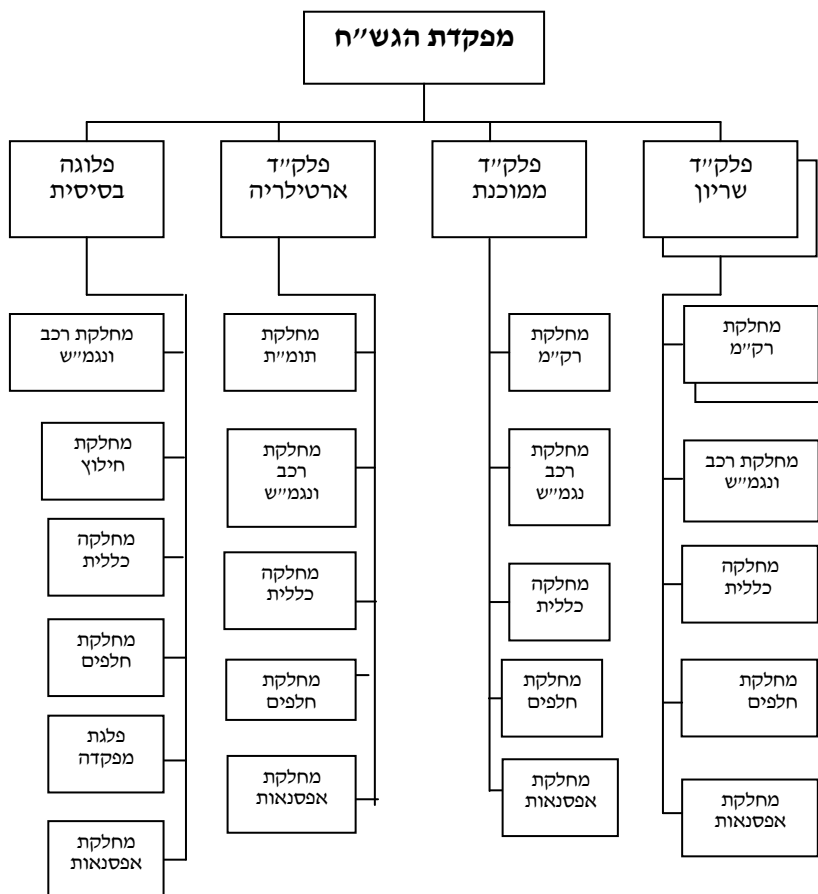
מפקדת הגש״ח

פלק״ד שריון

מחלקת רק״מ

מחלקת רכב ונגמ״ש

מחלקה כללית

מחלקת חלפים

מחלקת אפסנאות

פלק״ד ממוכנת

מחלקת רק״מ

מחלקת רכב נגמ״ש

מחלקה כללית

מחלקת חלפים

מחלקת אפסנאות

פלק״ד ארטילריה

מחלקת תומ״ת

מחלקת רכב ונגמ״ש

מחלקה כללית

מחלקת חלפים

מחלקת אפסנאות

פלוגה בסיסית

מחלקת רכב ונגמ״ש

מחלקת חילוץ

מחלקה כללית

מחלקת חלפים

פלגת מפקדה

מחלקת אפסנאות